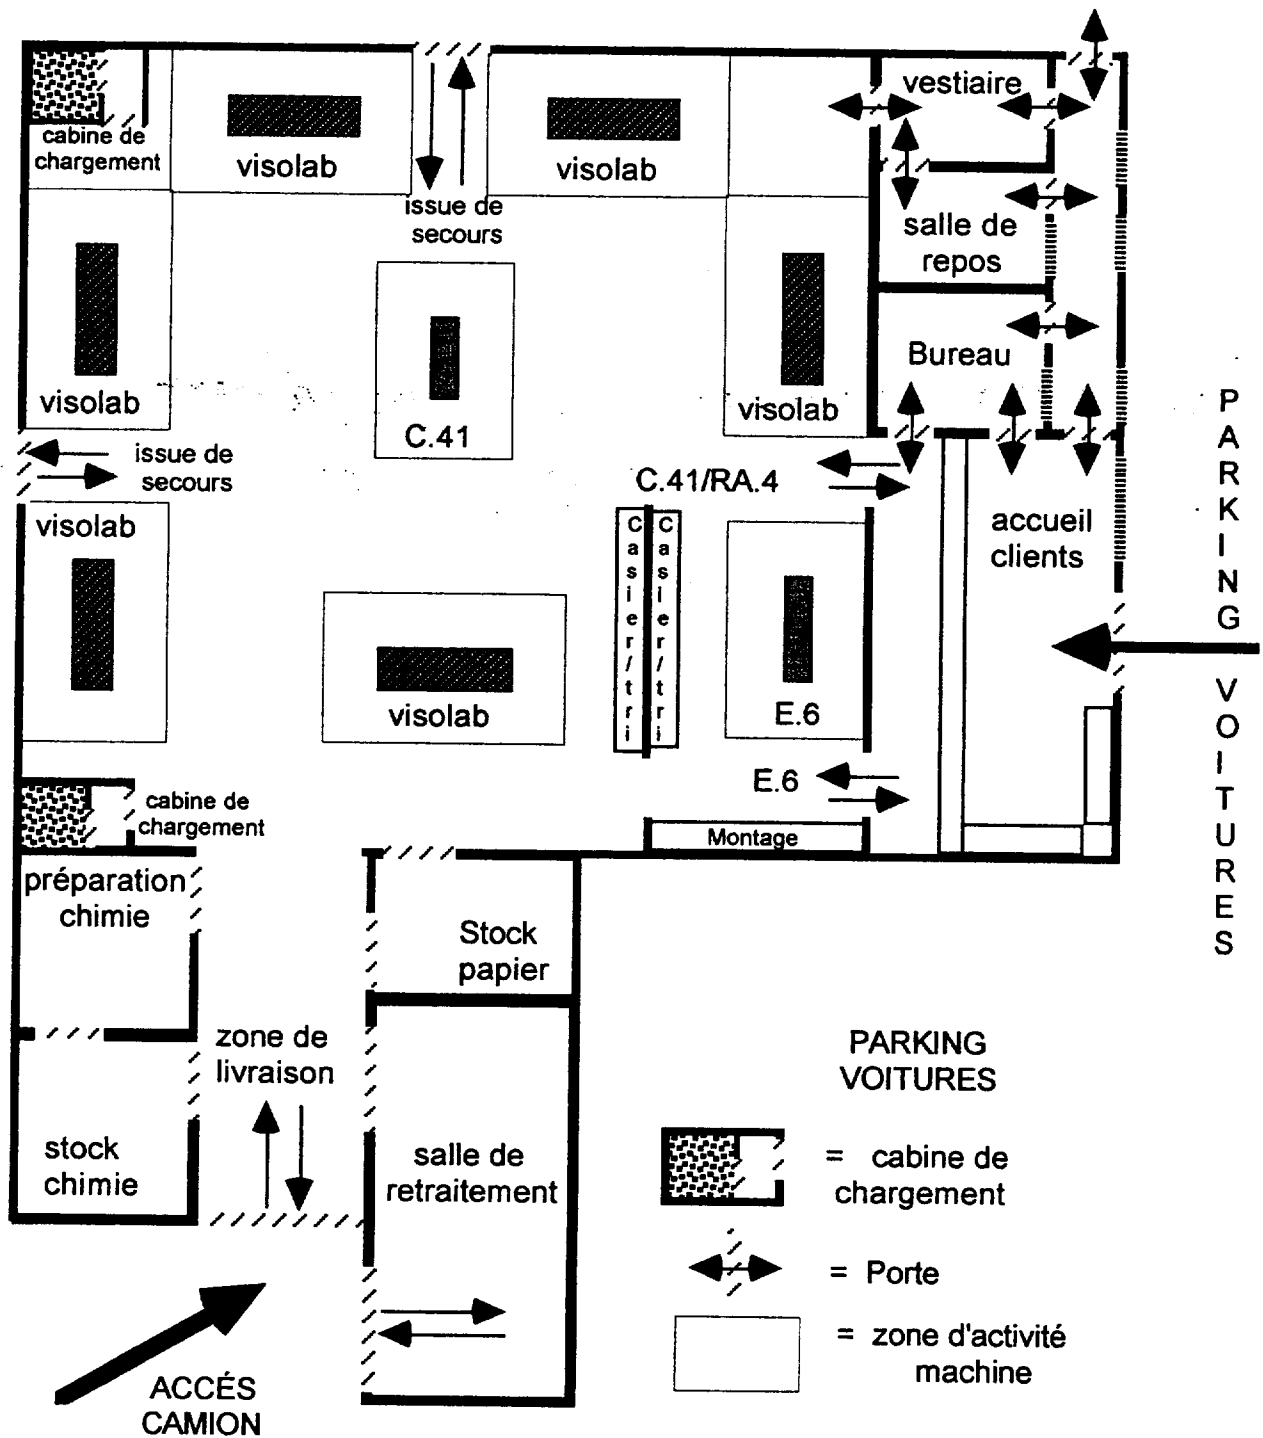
cabine de chargement

visolab

issue de secours

visolab

vestiaire

salle de repos

visolab

C.41

visolab

Bureau

PARKING VOITURES

issue de secours

C.41/RA.4

visolab

casier/tri

casier/tri

accueil clients

visolab

E.6

E.6

cabine de chargement

Montage

préparation chimie

Stock papier

zone de livraison

PARKING VOITURES

stock chimie

salle de retraitement

= cabine de chargement

= Porte

= zone d'activité machine

ACCÉS CAMION